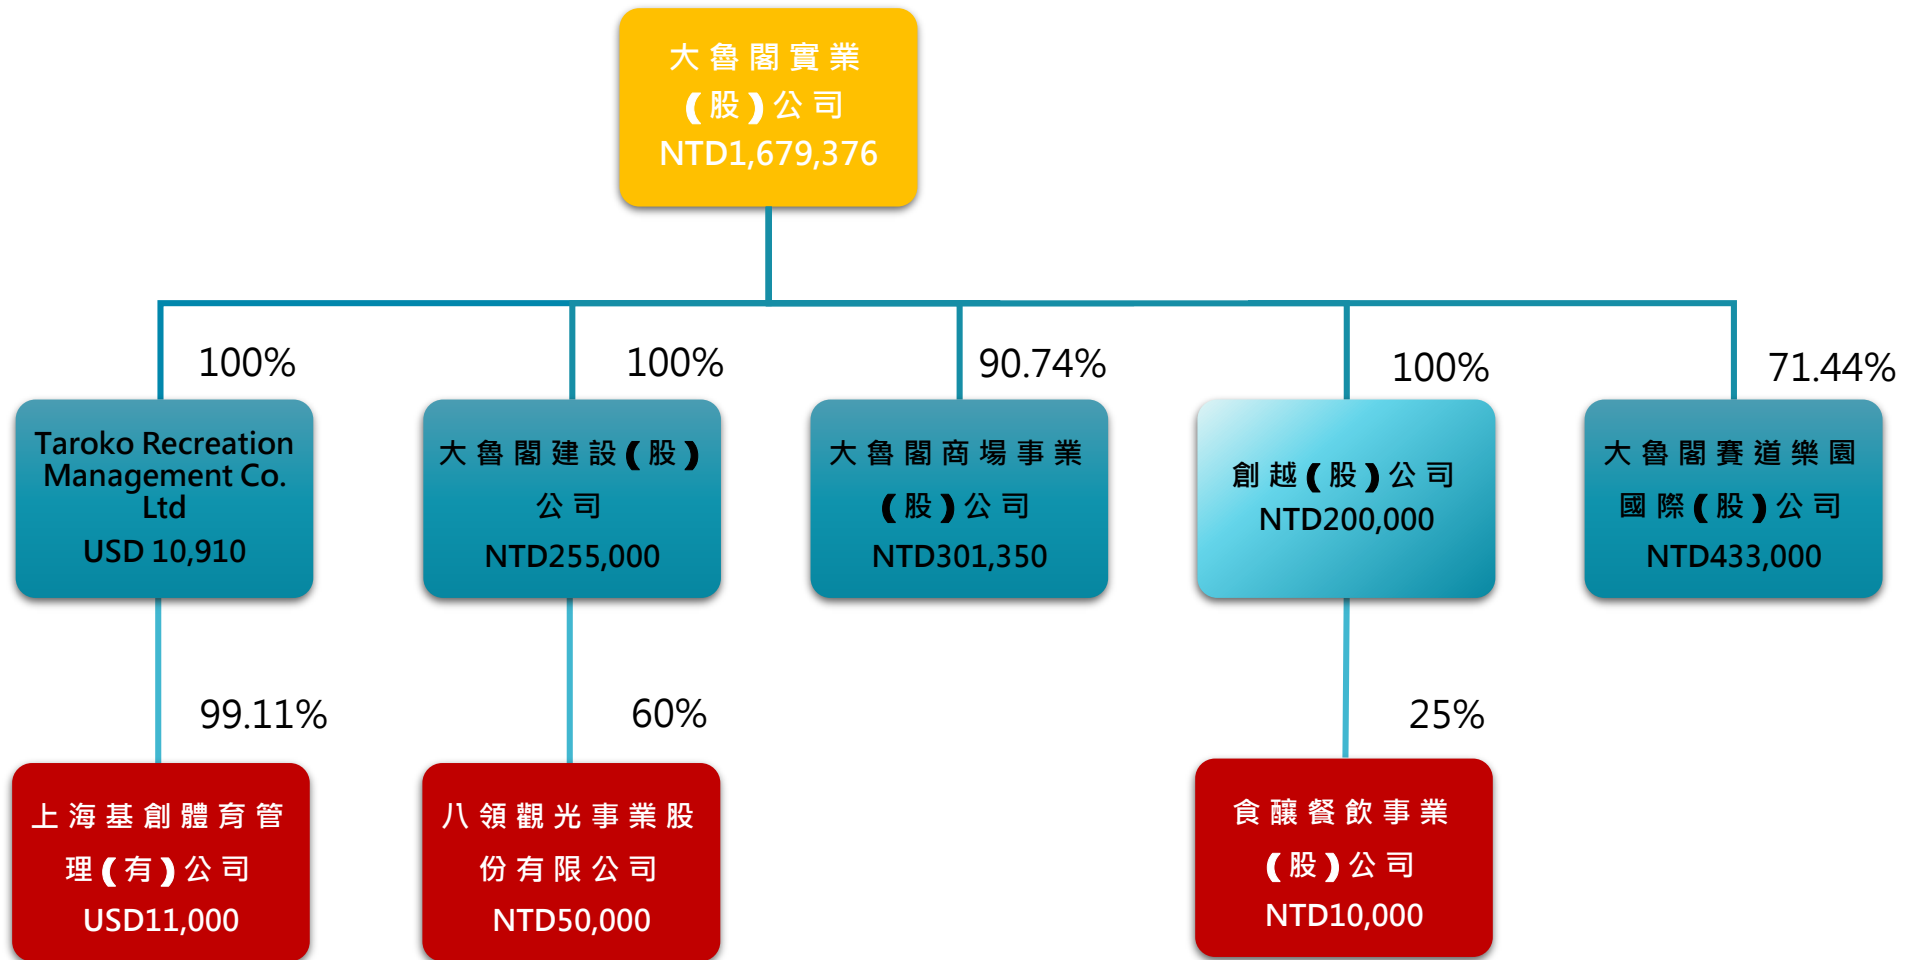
大魯閣實業（股）公司
NTD1,679,376

100%

Taroko Recreation Management Co. Ltd
USD 10,910

100%

大魯閣建設（股）公司
NTD255,000

90.74%

大魯閣商場事業（股）公司
NTD301,350

100%

創越（股）公司
NTD200,000

71.44%

大魯閣賽道樂園國際（股）公司
NTD433,000

99.11%

上海基創體育管理（有）公司
USD11,000

60%

八領觀光事業股份有限公司
NTD50,000

25%

食釀餐飲事業（股）公司
NTD10,000